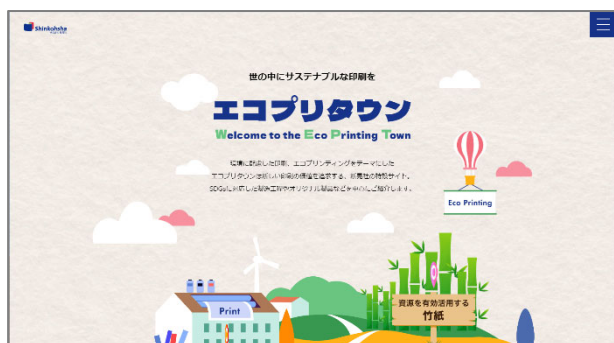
Shinkohsha

世の中にサステナブルな印刷を

エコプリタウン

Welcome to the Eco Printing Town

環境に配慮した印刷、エコプリンティングをテーマにした
エコプリタウンは新しい印刷の価値を追求する、新晃社の特設サイト。
SDGsに対応した取り組みやオリジナル製品などを中心にご紹介します。

Eco Printing

Print

資源を有効活用する
竹紙